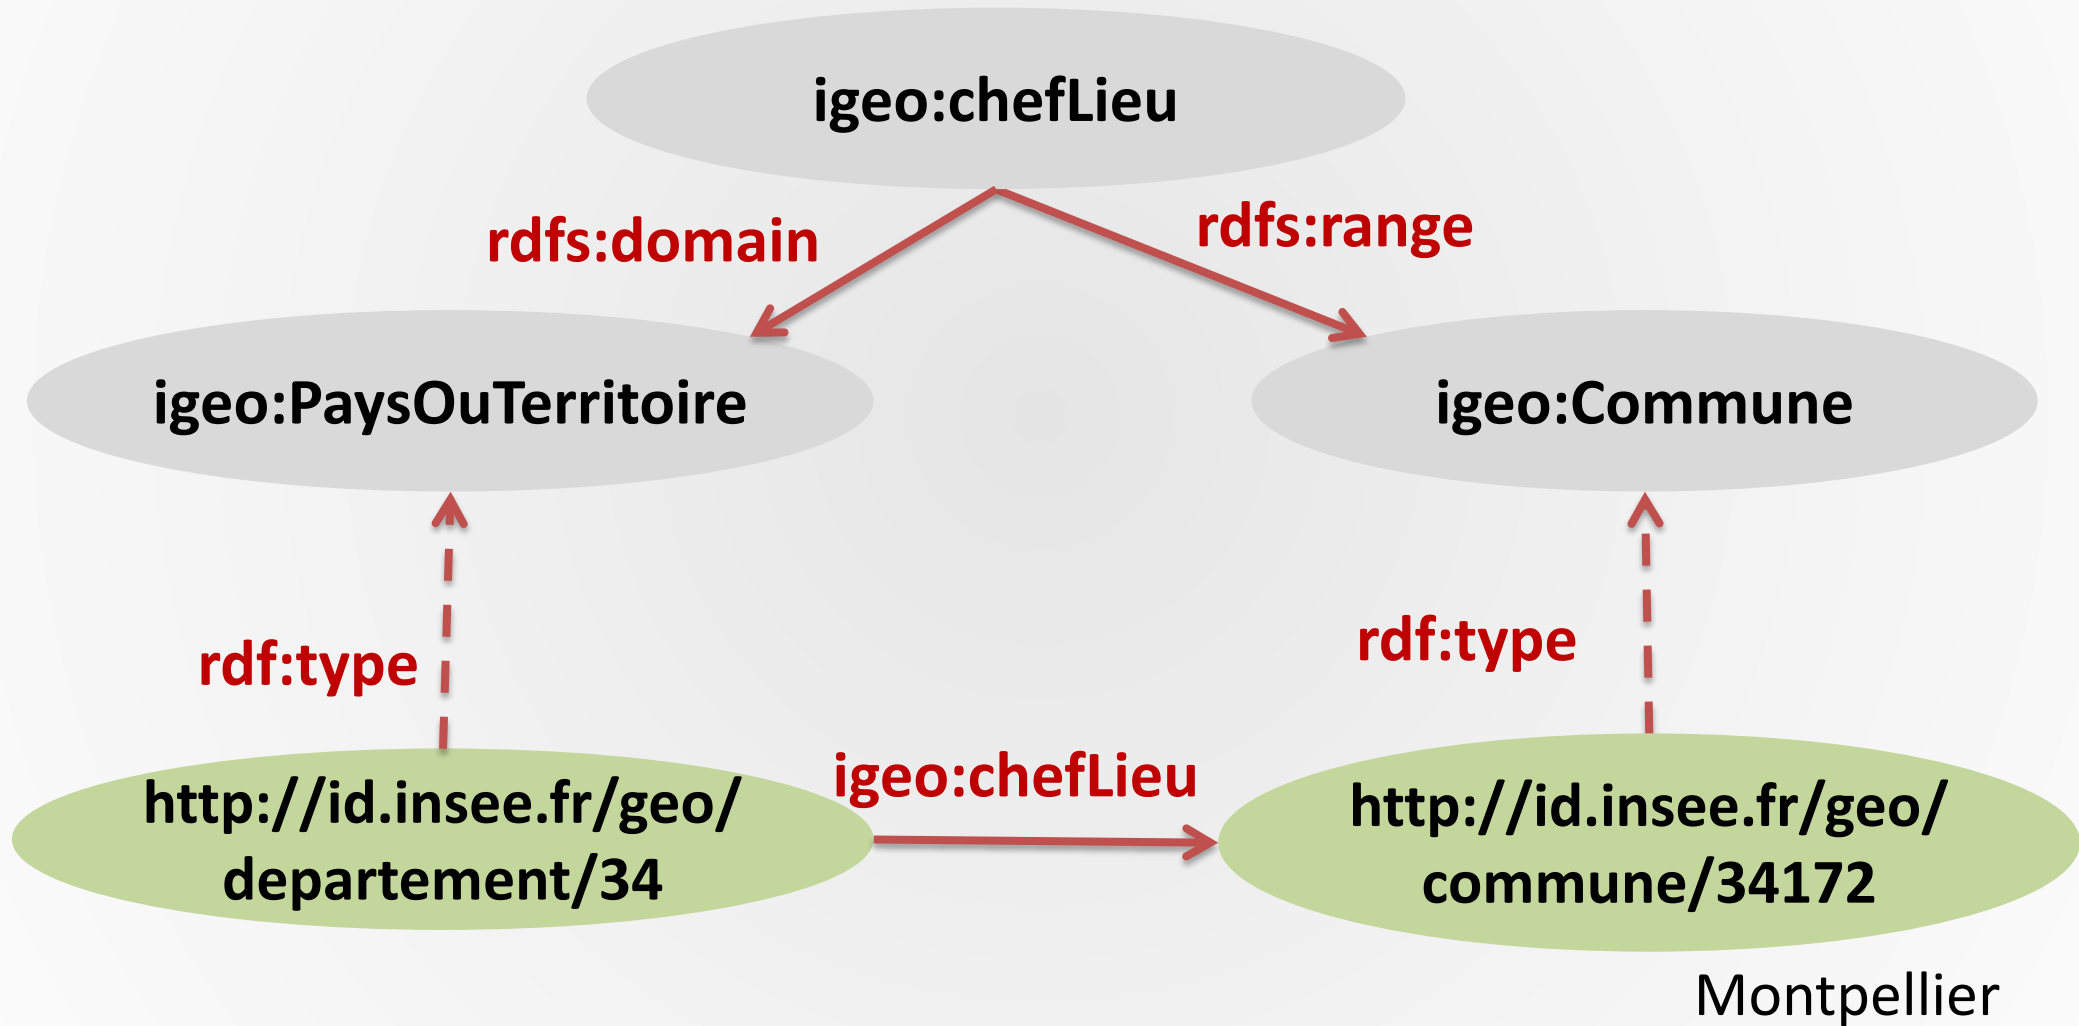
igeo:chefLieu

rdfs:domain

rdfs:range

igeo:PaysOuTerritoire

igeo:Commune

rdf:type

rdf:type

http://id.insee.fr/geo/departement/34

igeo:chefLieu

http://id.insee.fr/geo/commune/34172

Montpellier